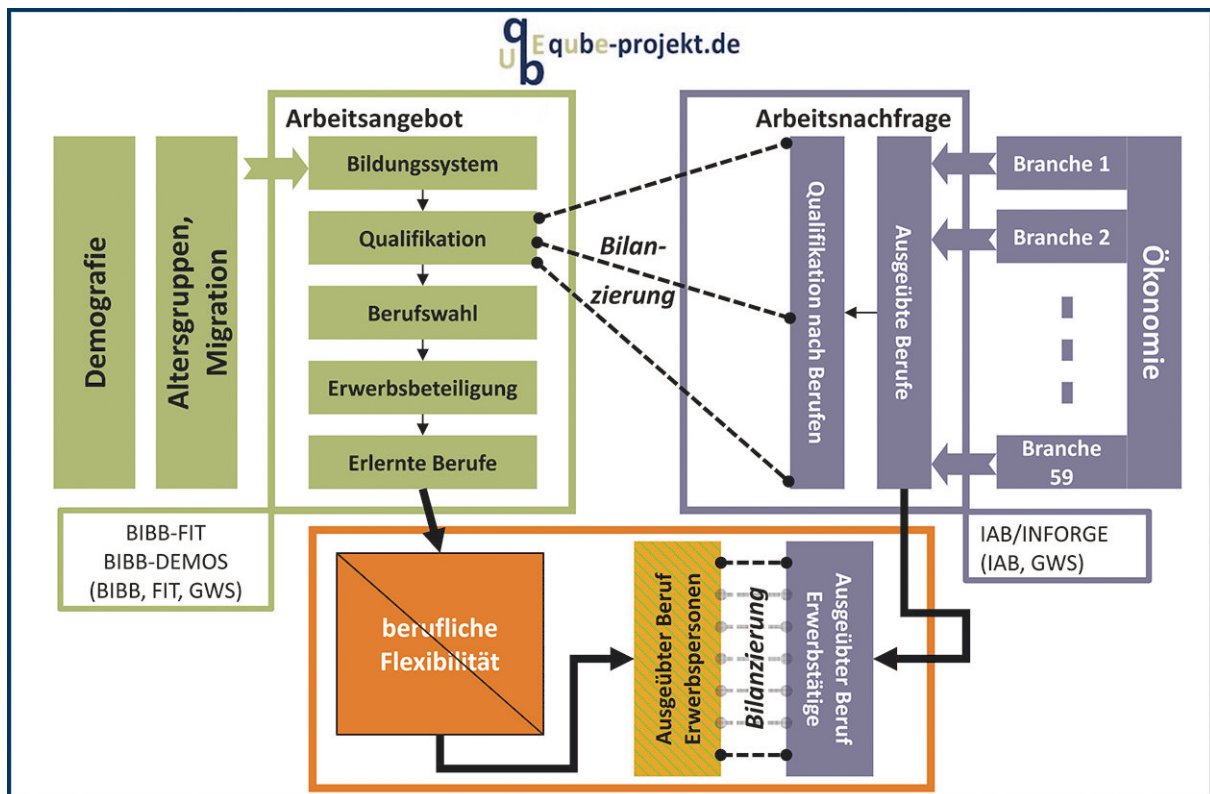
qube-projekt.de

Demografie

Altersgruppen, Migration

Arbeitsangebot

Bildungssystem

Qualifikation

Berufswahl

Erwerbsbeteiligung

Erlernte Berufe

BIBB-FIT
BIBB-DEMOS
(BIBB, FIT, GWS)

Bilanzierung

Arbeitsnachfrage

Qualifikation nach Berufen

Ausgeübte Berufe

Branche 1

Branche 2

Branche 59

Ökonomie

IAB/INFORGE
(IAB, GWS)

berufliche Flexibilität

Ausgeübter Beruf Erwerbspersonen

Bilanzierung

Ausgeübter Beruf Erwerbstätige